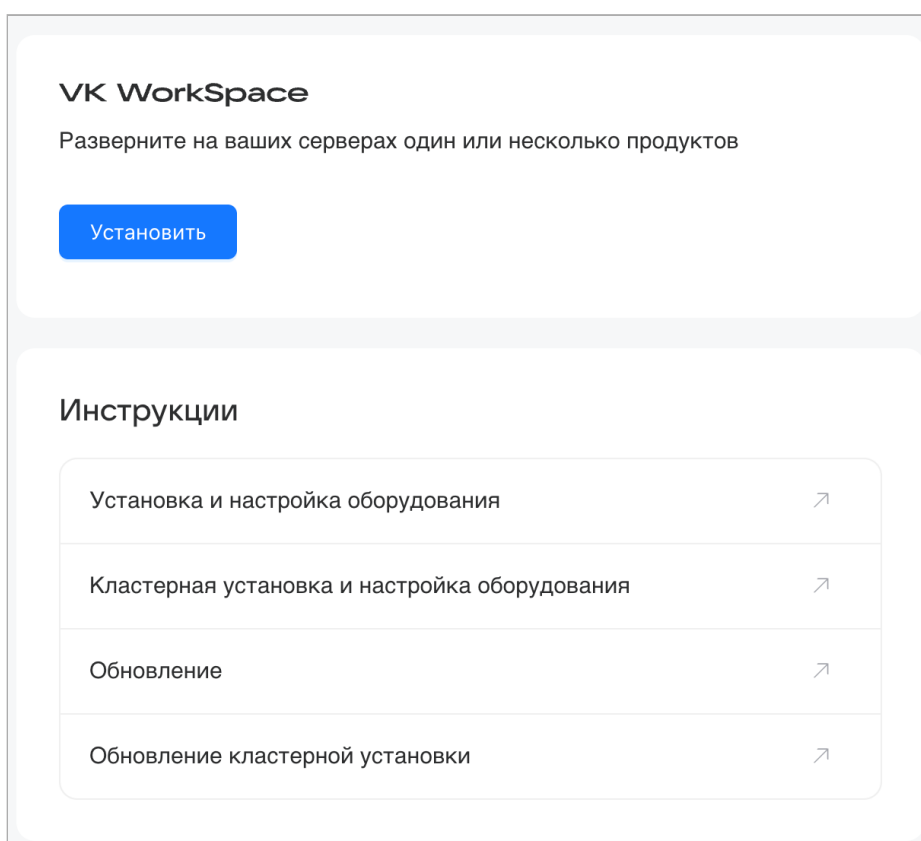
VK WorkSpace

Разверните на ваших серверах один или несколько продуктов

Установить

Инструкции

Установка и настройка оборудования

Кластерная установка и настройка оборудования

Обновление

Обновление кластерной установки